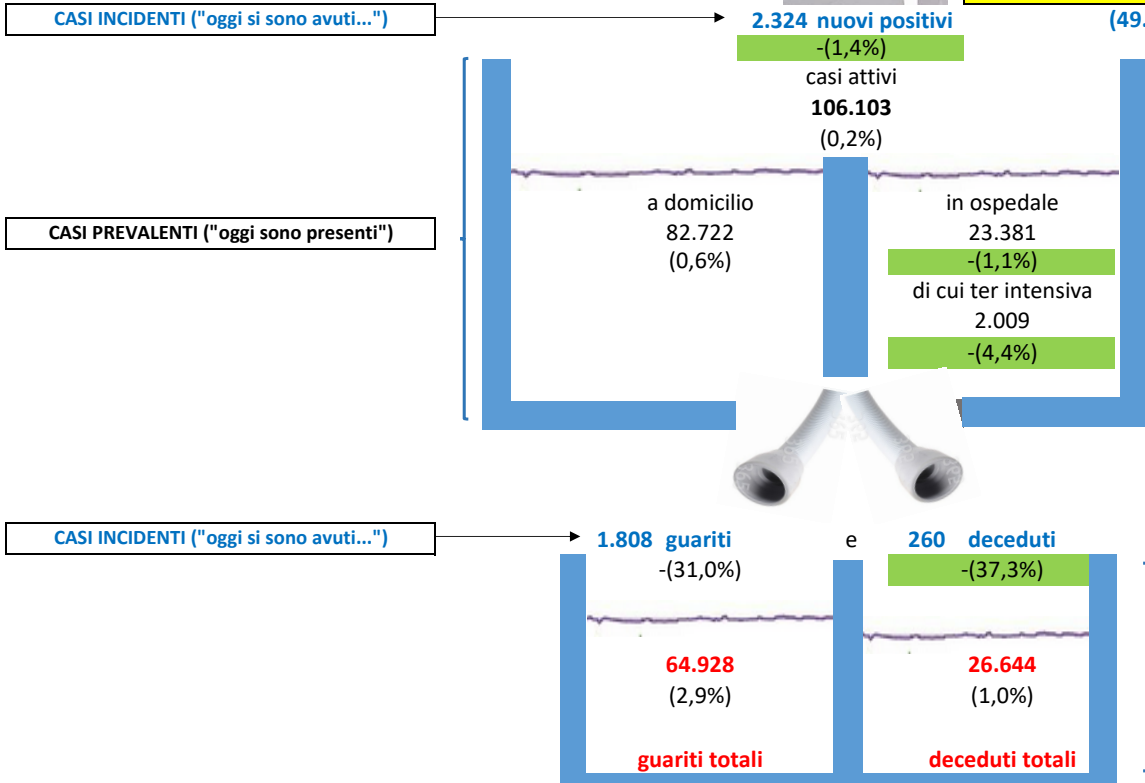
CASI INCIDENTI ("oggi si sono avuti...")

2.324 nuovi positivi

(49.

-(1,4%)

casi attivi

**106.103**

(0,2%)

CASI PREVALENTI ("oggi sono presenti")

a domicilio
82.722
(0,6%)

in ospedale
23.381
-(1,1%)
di cui ter intensiva
2.009
-(4,4%)

CASI INCIDENTI ("oggi si sono avuti...")

1.808 guariti e 260 deceduti

-(31,0%)

-(37,3%)

64.928
(2,9%)

26.644
(1,0%)

guariti totali

deceduti totali